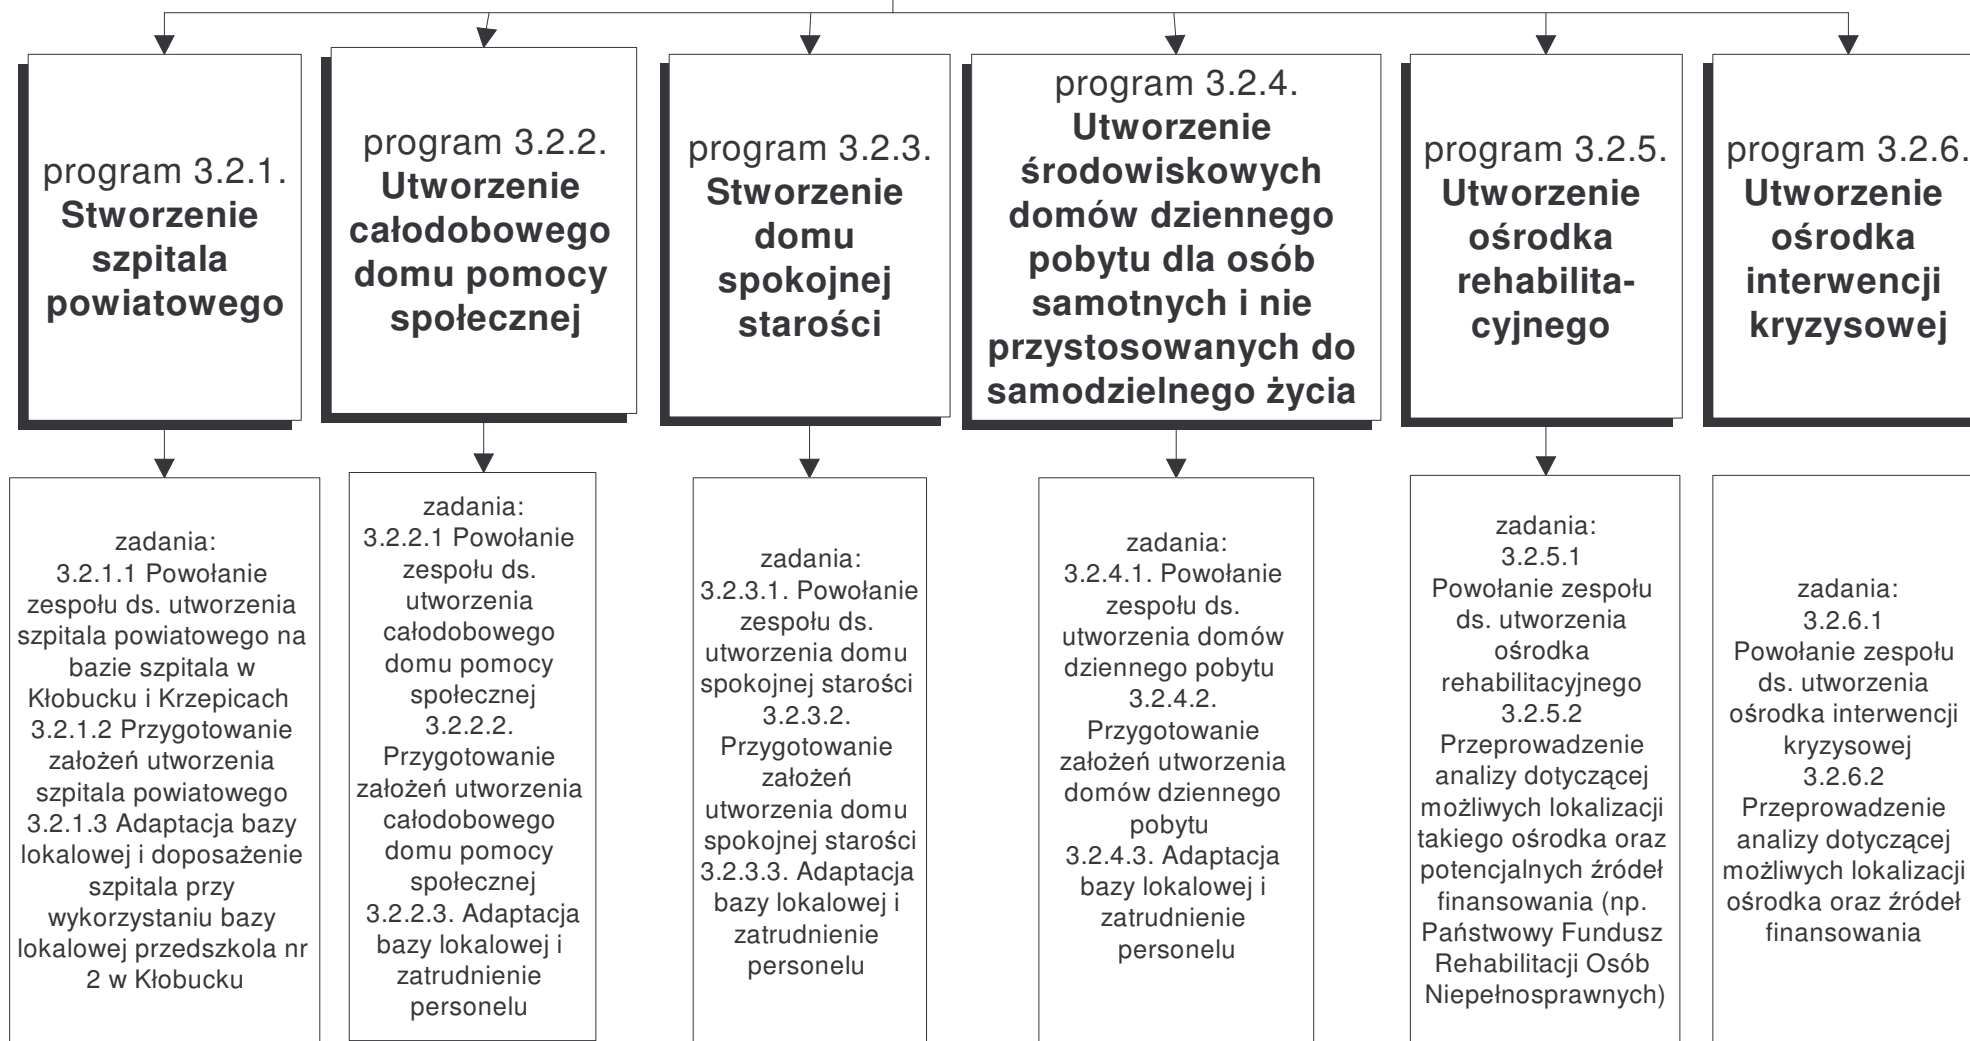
program 3.2.1.
**Stworzenie szpitala powiatowego**

zadania:
3.2.1.1 Powołanie zespołu ds. utworzenia szpitala powiatowego na bazie szpitala w Kłobucku i Krzepicach
3.2.1.2 Przygotowanie założeń utworzenia szpitala powiatowego
3.2.1.3 Adaptacja bazy lokalowej i doposażenie szpitala przy wykorzystaniu bazy lokalowej przedszkola nr 2 w Kłobucku

program 3.2.2.
**Utworzenie całodobowego domu pomocy społecznej**

zadania:
3.2.2.1 Powołanie zespołu ds. utworzenia całodobowego domu pomocy społecznej
3.2.2.2. Przygotowanie założeń utworzenia całodobowego domu pomocy społecznej
3.2.2.3. Adaptacja bazy lokalowej i zatrudnienie personelu

program 3.2.3.
**Stworzenie domu spokojnej starości**

zadania:
3.2.3.1. Powołanie zespołu ds. utworzenia domu spokojnej starości
3.2.3.2. Przygotowanie założeń utworzenia domu spokojnej starości
3.2.3.3. Adaptacja bazy lokalowej i zatrudnienie personelu

program 3.2.4.
**Utworzenie środowiskowych domów dziennego pobytu dla osób samotnych i nie przystosowanych do samodzielnego życia**

zadania:
3.2.4.1. Powołanie zespołu ds. utworzenia domów dziennego pobytu
3.2.4.2. Przygotowanie założeń utworzenia domów dziennego pobytu
3.2.4.3. Adaptacja bazy lokalowej i zatrudnienie personelu

program 3.2.5.
**Utworzenie ośrodka rehabilitacyjnego**

zadania:
3.2.5.1
Powołanie zespołu ds. utworzenia ośrodka rehabilitacyjnego
3.2.5.2
Przeprowadzenie analizy dotyczącej możliwych lokalizacji takiego ośrodka oraz potencjalnych źródeł finansowania (np. Państwowy Fundusz Rehabilitacji Osób Niepełnosprawnych)

program 3.2.6.
**Utworzenie ośrodka interwencji kryzysowej**

zadania:
3.2.6.1
Powołanie zespołu ds. utworzenia ośrodka interwencji kryzysowej
3.2.6.2
Przeprowadzenie analizy dotyczącej możliwych lokalizacji ośrodka oraz źródeł finansowania